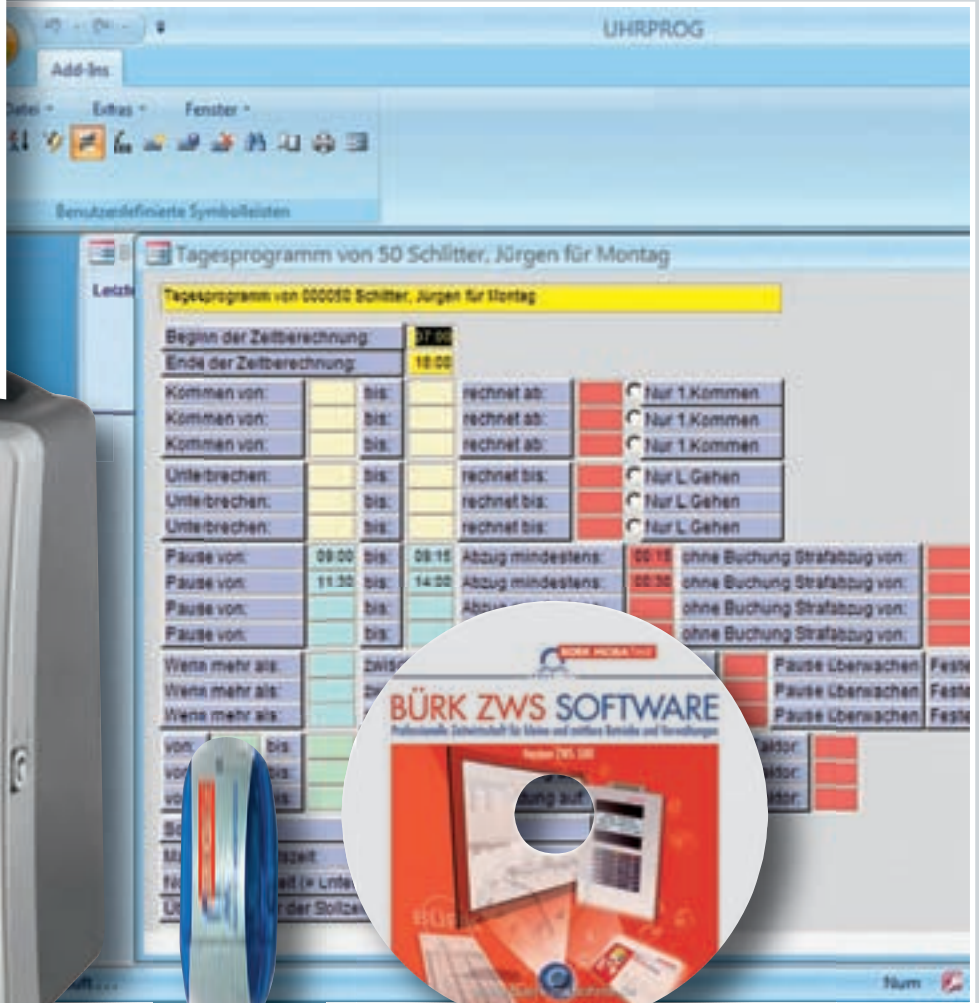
UHRPROG

Add-Ins

Datei Extras Fenster

Benutzerdefinierte Symbolleisten

Tagesprogramm von 50 Schlitter, Jürgen für Montag

Letzt

Tagesprogramm von 000050 Schlitter, Jürgen für Montag

Beginn der Zeitberechnung: 07:00
Ende der Zeitberechnung: 18:00

Kommen von: bis: rechnet ab: Nur 1.Kommen
Kommen von: bis: rechnet ab: Nur 1.Kommen
Kommen von: bis: rechnet ab: Nur 1.Kommen

Unterbrechen: bis: rechnet bis: Nur L.Gehen
Unterbrechen: bis: rechnet bis: Nur L.Gehen
Unterbrechen: bis: rechnet bis: Nur L.Gehen

Pause von: 09:00 bis: 09:15 Abzug mindestens: 00:15 ohne Buchung Strafabzug von:
Pause von: 11:30 bis: 14:00 Abzug mindestens: 00:30 ohne Buchung Strafabzug von:
Pause von: bis: Abzu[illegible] ohne Buchung Strafabzug von:
Pause von: bis: ohne Buchung Strafabzug von:

Wenn mehr als: zwis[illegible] Pause Überwachen Feste
Wenn mehr als: zw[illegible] Pause Überwachen Feste
Wenn mehr als: Pause Überwachen Feste

von: bis: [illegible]aldor:
vo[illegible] bis: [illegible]aldor:
vo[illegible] bis: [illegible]ung auf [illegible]aldor:

So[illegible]
Ma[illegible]szeit
Ni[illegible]eit (= Unte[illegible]
U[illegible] der Stollze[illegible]

BÜRK MOBATIME

BÜRK ZWS SOFTWARE
Professionelle Zeitwirtschaft für kleine und mittlere Betriebe und Verwaltungen

Num